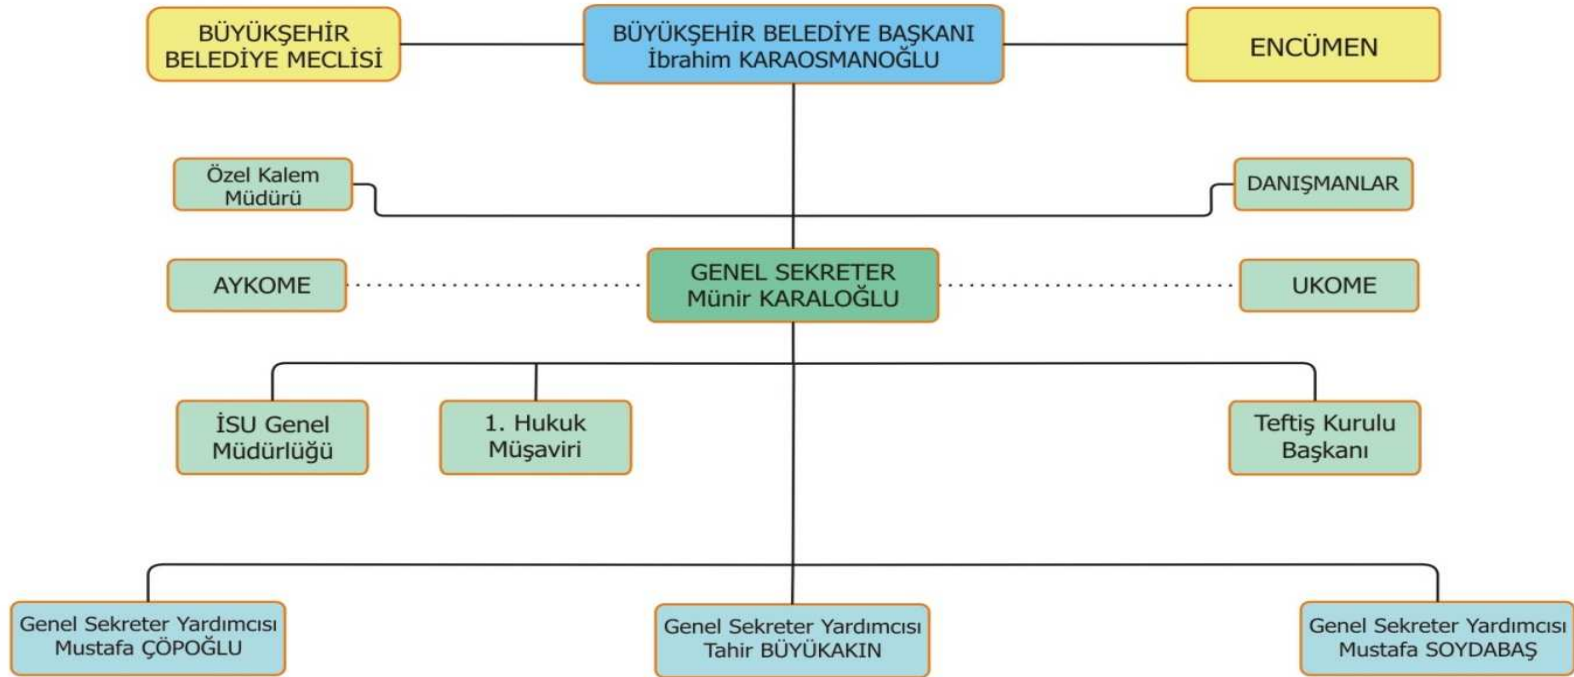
BÜYÜKŞEHİR BELEDİYE MECLİSİ

BÜYÜKŞEHİR BELEDİYE BAŞKANI
İbrahim KARAOSMANOĞLU

ENCÜMEN

Özel Kalem Müdürü

DANIŞMANLAR

AYKOME

GENEL SEKRETER
Münir KARALOĞLU

UKOME

İSU Genel Müdürlüğü

1. Hukuk Müşaviri

Teftiş Kurulu Başkanı

Genel Sekreter Yardımcısı
Mustafa ÇÖPOĞLU

Genel Sekreter Yardımcısı
Tahir BÜYÜKAKIN

Genel Sekreter Yardımcısı
Mustafa SOYDABAŞ